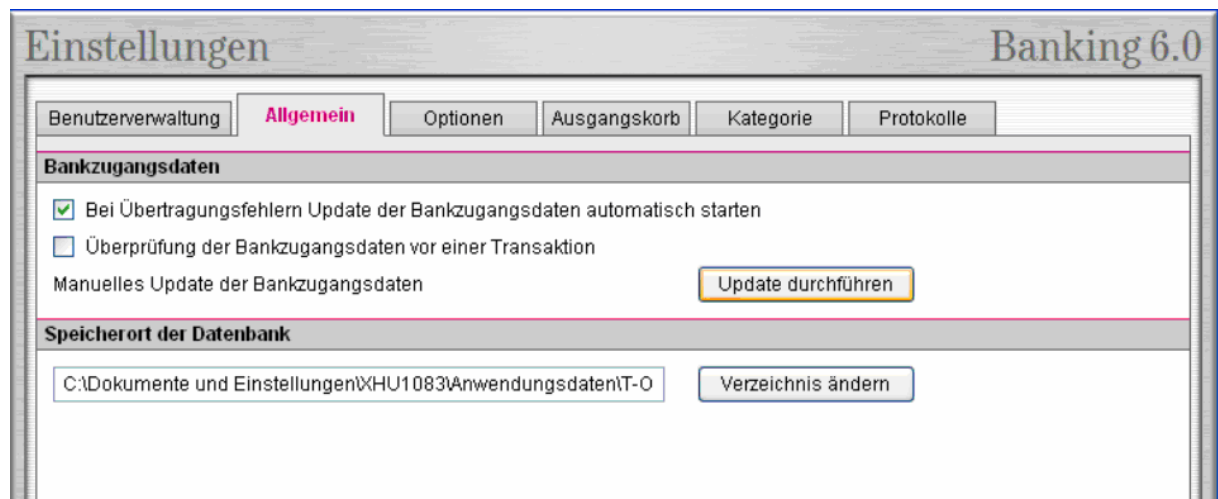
Einstellungen

Banking 6.0

Benutzerverwaltung | Allgemein | Optionen | Ausgangskorb | Kategorie | Protokolle

Bankzugangsdaten

Bei Übertragungsfehlern Update der Bankzugangsdaten automatisch starten

Überprüfung der Bankzugangsdaten vor einer Transaktion

Manuelles Update der Bankzugangsdaten

Update durchführen

Speicherort der Datenbank

C:\Dokumente und Einstellungen\XHU1083\Anwendungsdaten\T-O

Verzeichnis ändern